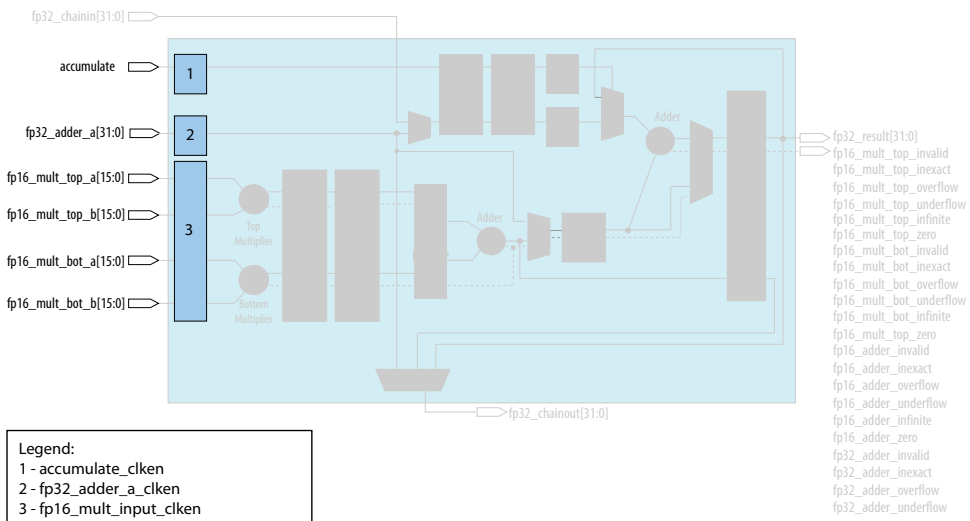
fp32_chainin[31:0]

accumulate

1

fp32_adder_a[31:0]

2

fp16_mult_top_a[15:0]

fp16_mult_top_b[15:0]

3

fp16_mult_bot_a[15:0]

fp16_mult_bot_b[15:0]

Top Multiplier

Bottom Multiplier

Adder

Adder

fp32_result[31:0]
fp16_mult_top_invalid
fp16_mult_top_inexact
fp16_mult_top_overflow
fp16_mult_top_underflow
fp16_mult_top_infinite
fp16_mult_top_zero
fp16_mult_bot_invalid
fp16_mult_bot_inexact
fp16_mult_bot_overflow
fp16_mult_bot_underflow
fp16_mult_bot_infinite
fp16_mult_top_zero
fp16_adder_invalid
fp16_adder_inexact
fp16_adder_overflow
fp16_adder_underflow
fp16_adder_infinite
fp16_adder_zero
fp32_adder_invalid
fp32_adder_inexact
fp32_adder_overflow
fp32_adder_underflow

fp32_chainout[31:0]

Legend:
1 - accumulate_clken
2 - fp32_adder_a_clken
3 - fp16_mult_input_clken